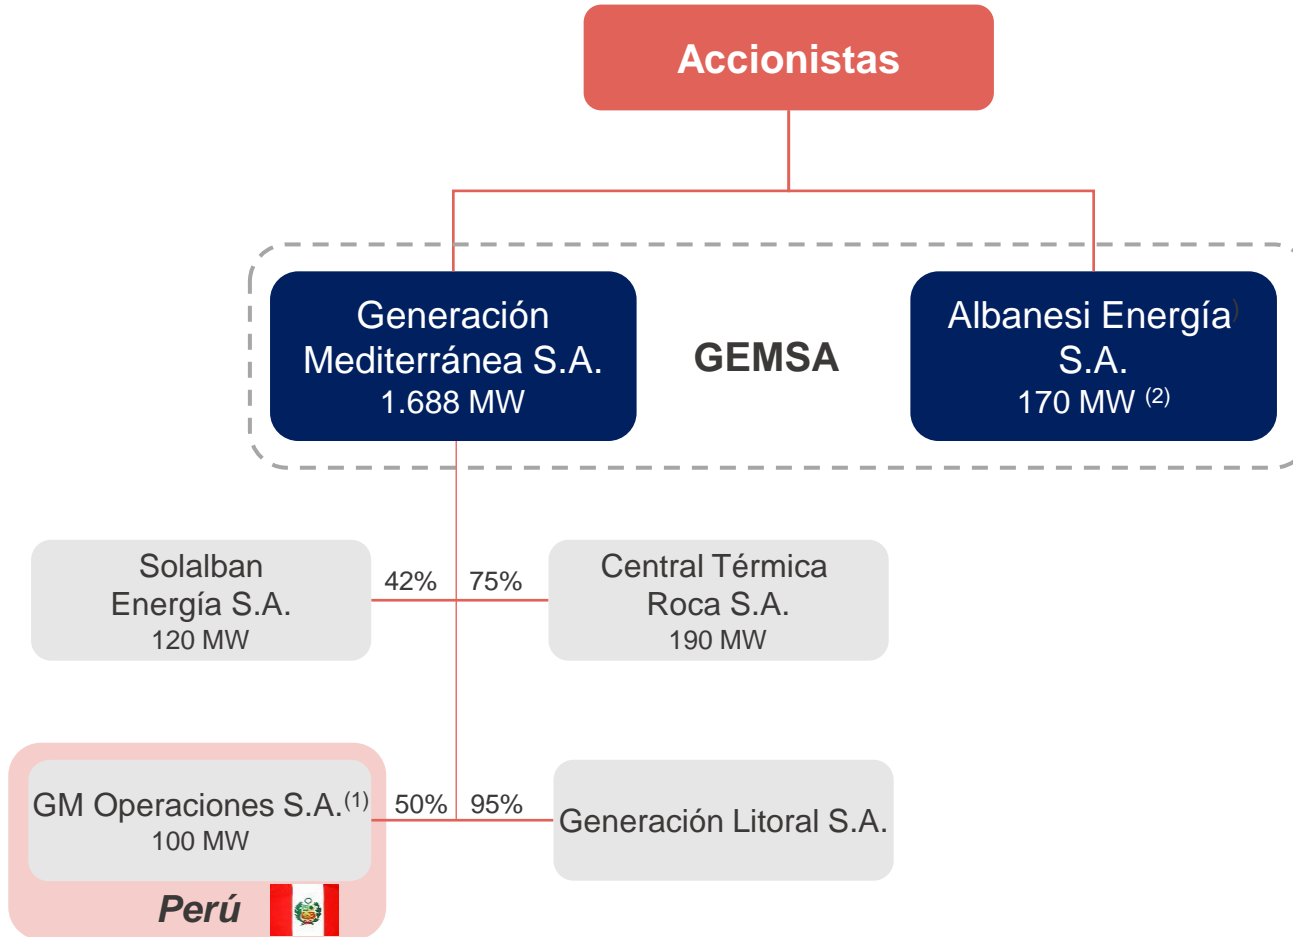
Accionistas

Generación Mediterránea S.A.
1.688 MW

GEMSA

Albanesi Energía S.A.
170 MW $^{(2)}$

Solalban Energía S.A.
120 MW

42%

75%

Central Térmica Roca S.A.
190 MW

GM Operaciones S.A.$^{(1)}$
100 MW

50%

95%

Generación Litoral S.A.

Perú